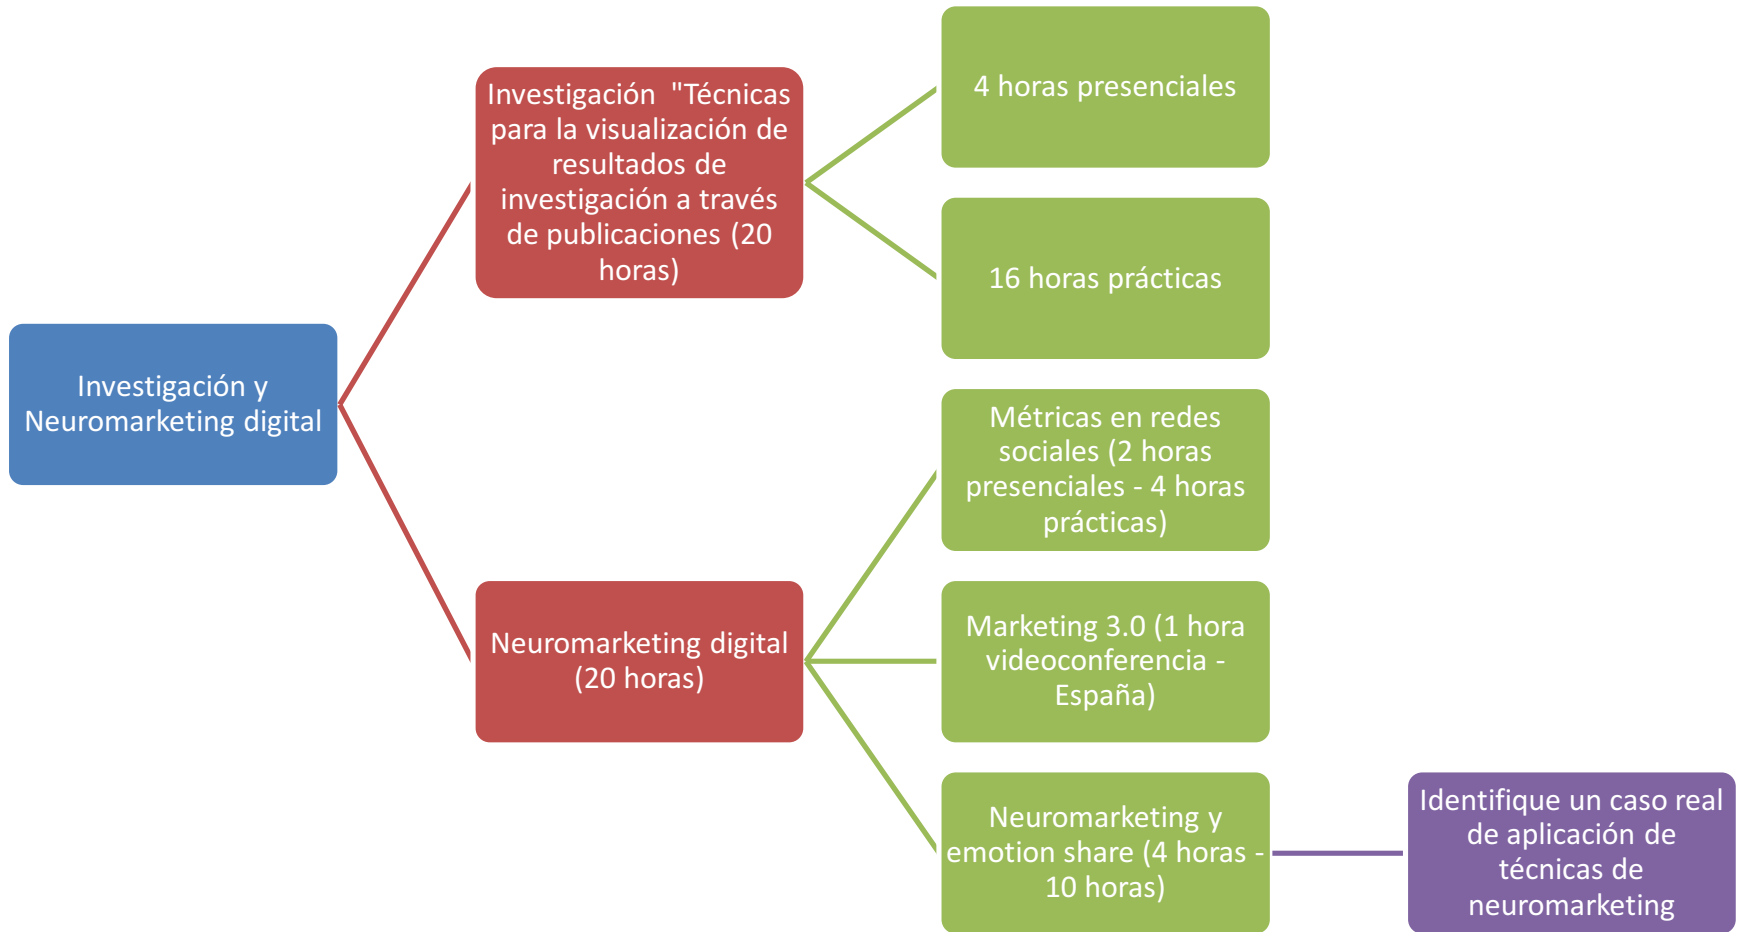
Investigación y Neuromarketing digital

Investigación "Técnicas para la visualización de resultados de investigación a través de publicaciones (20 horas)

4 horas presenciales

16 horas prácticas

Neuromarketing digital (20 horas)

Métricas en redes sociales (2 horas presenciales - 4 horas prácticas)

Marketing 3.0 (1 hora videoconferencia - España)

Neuromarketing y emotion share (4 horas - 10 horas)

Identifique un caso real de aplicación de técnicas de neuromarketing